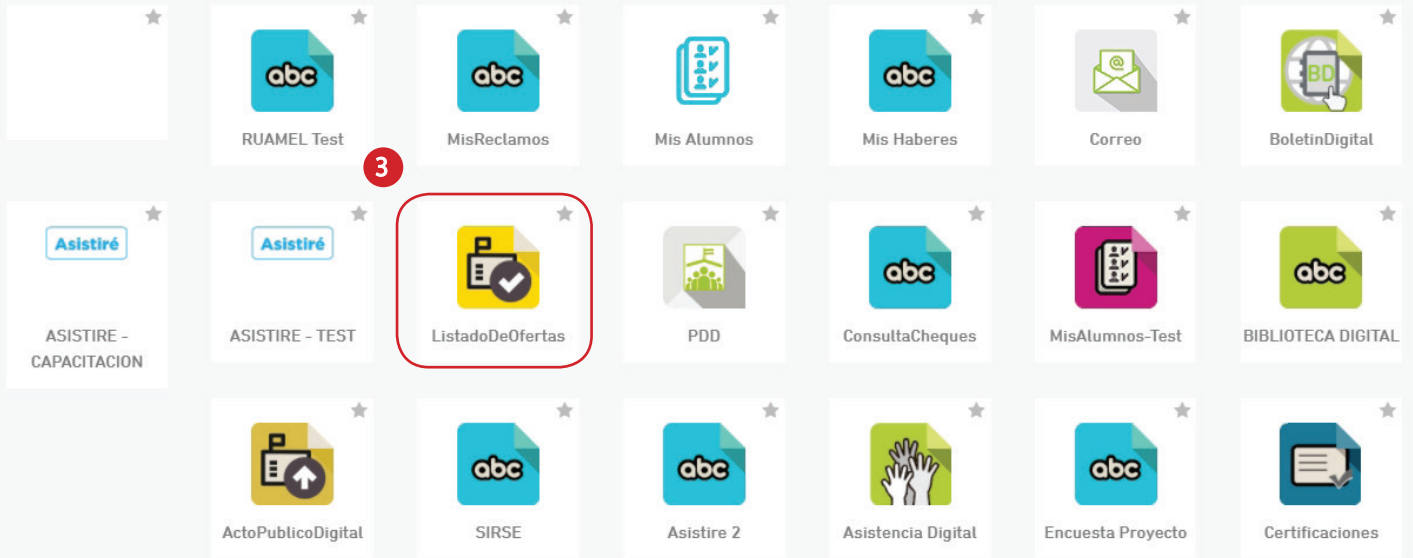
abc
RUAMEL Test

abc
MisReclamos

Mis Alumnos

abc
Mis Haberes

Correo

BD
BoletinDigital

3

Asistiré
ASISTIRE - CAPACITACION

Asistiré
ASISTIRE - TEST

ListadoDeOfertas

PDD

abc
ConsultaCheques

MisAlumnos-Test

abc
BIBLIOTECA DIGITAL

ActoPublicoDigital

abc
SIRSE

abc
Asistire 2

Asistencia Digital

abc
Encuesta Proyecto

Certificaciones